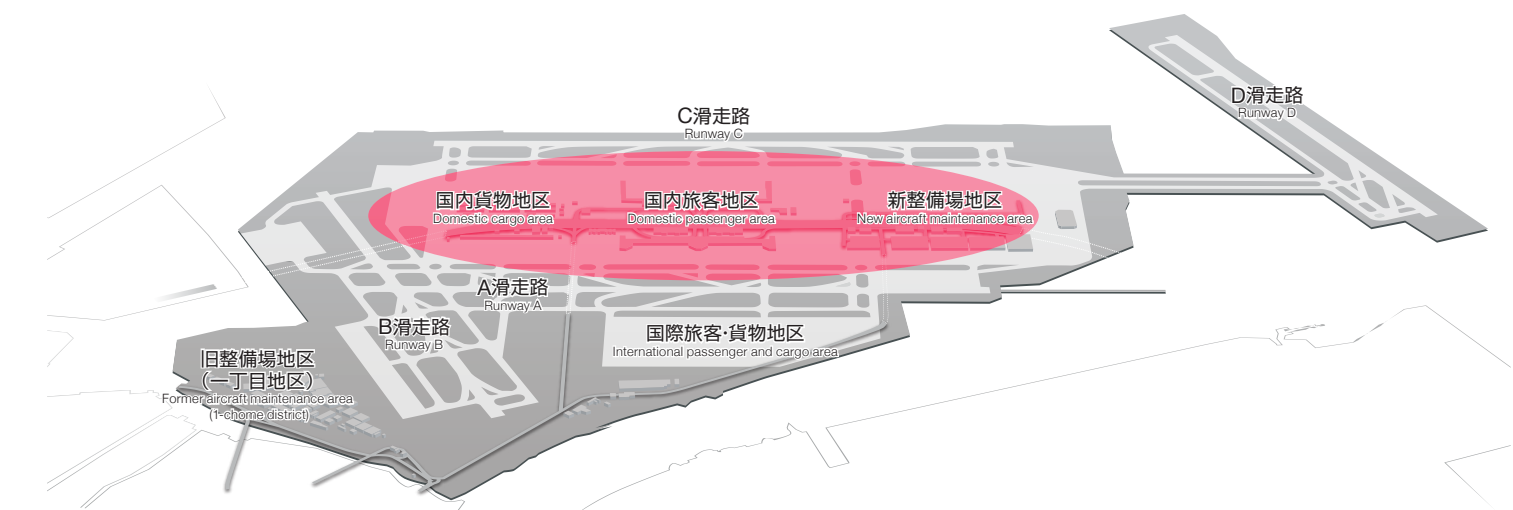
C滑走路
Runway C

D滑走路
Runway D

国内貨物地区
Domestic cargo area

国内旅客地区
Domestic passenger area

新整備場地区
New aircraft maintenance area

A滑走路
Runway A

B滑走路
Runway B

国際旅客･貨物地区
International passenger and cargo area

旧整備場地区
(一丁目地区)
Former aircraft maintenance area
(1-chome district)